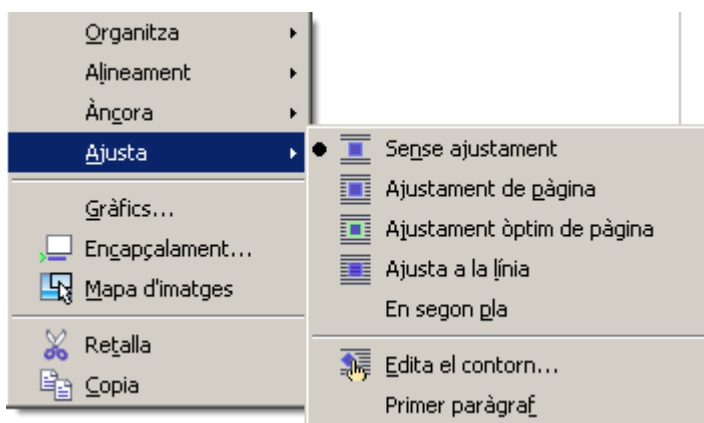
Organitza
Alineament
Àncora
Ajusta
Gràfics...
Encapçalament...
Mapa d'imatges
Retalla
Copia

Sense ajustament
Ajustament de pàgina
Ajustament òptim de pàgina
Ajusta a la línia
En segon pla
Edita el contorn...
Primer paràgraf